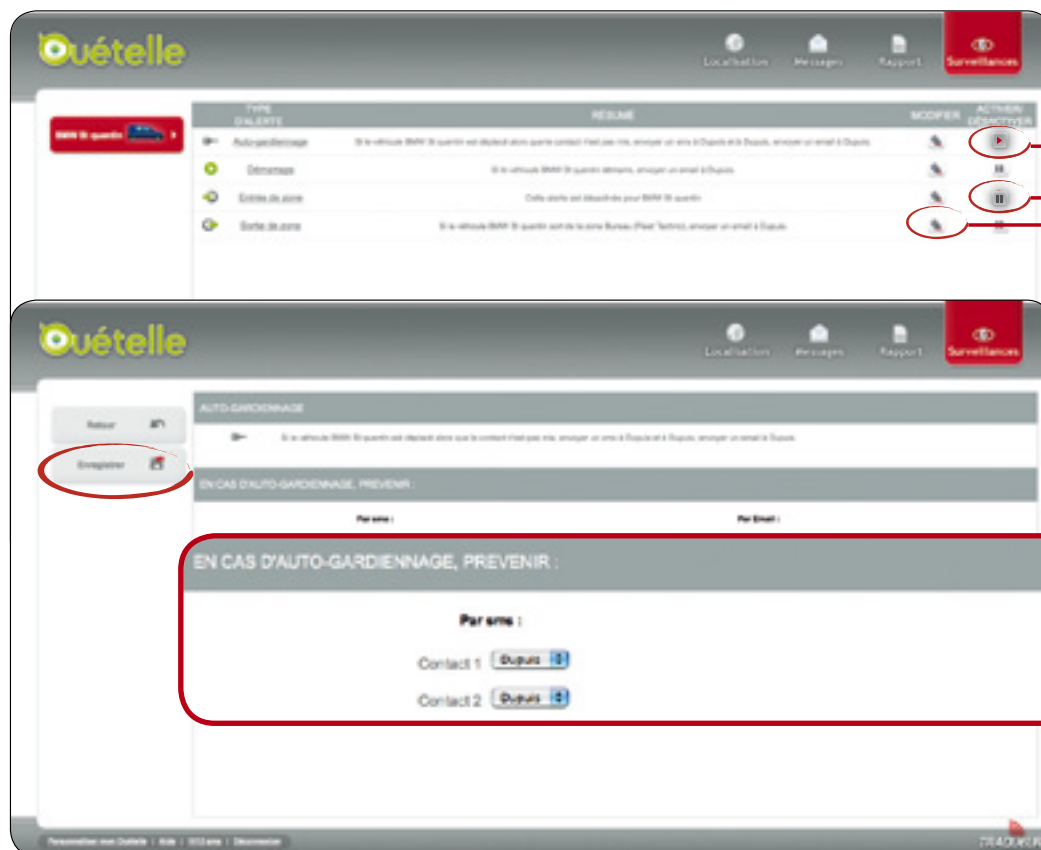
Ouételle

Localisation Messages Rapport Surveillances

BMW St quentin

| TYPE D'ALERTE | RÉSUMÉ | MODIFIER | ACTIVER/ DÉSACTIVER |
|---|---|---|---|
| Auto-gardiennage | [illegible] | | |
| Démarrage | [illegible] | | |
| Entrée de zone | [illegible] | | |
| Sortie de zone | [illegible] | | |

Ouételle

Localisation Messages Rapport Surveillances

Retour

Enregistrer

AUTO-GARDIENNAGE

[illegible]

EN CAS D'AUTO-GARDIENNAGE, PREVENIR :

Par sms :

Par Email :

EN CAS D'AUTO-GARDIENNAGE, PREVENIR :

Par sms :

Contact 1 Dupuis

Contact 2 Dupuis

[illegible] | Aide | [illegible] | Déconnexion

TRADIUS